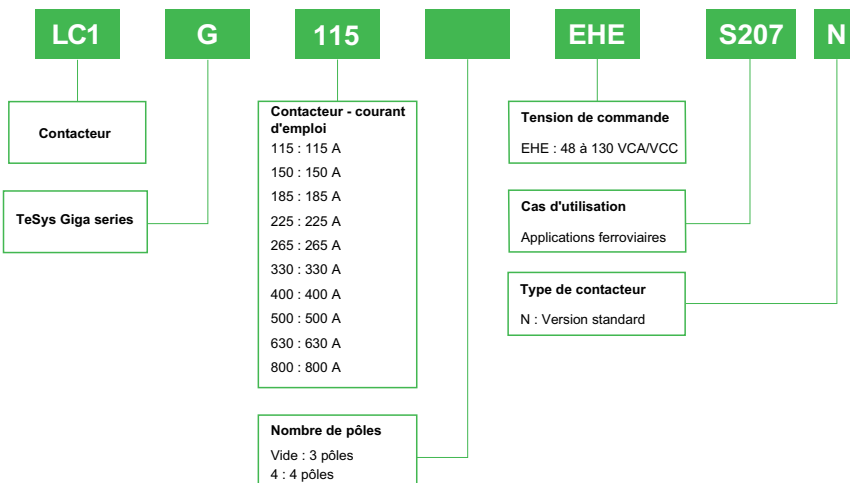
LC1

G

115

EHE

S207

N

Contacteur

TeSys Giga series

Contacteur - courant d'emploi
115 : 115 A
150 : 150 A
185 : 185 A
225 : 225 A
265 : 265 A
330 : 330 A
400 : 400 A
500 : 500 A
630 : 630 A
800 : 800 A

Nombre de pôles
Vide : 3 pôles
4 : 4 pôles

Tension de commande
EHE : 48 à 130 VCA/VCC

Cas d'utilisation
Applications ferroviaires

Type de contacteur
N : Version standard